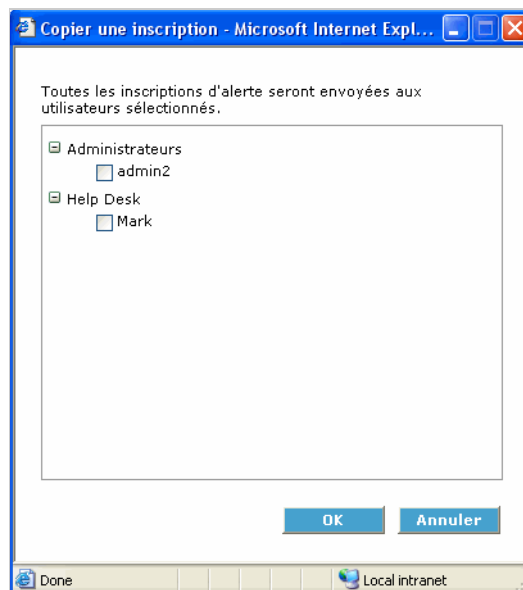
Copier une inscription - Microsoft Internet Expl...

Toutes les inscriptions d'alerte seront envoyées aux utilisateurs sélectionnés.

Administrateurs
admin2
Help Desk
Mark

OK
Annuler

Done
Local intranet